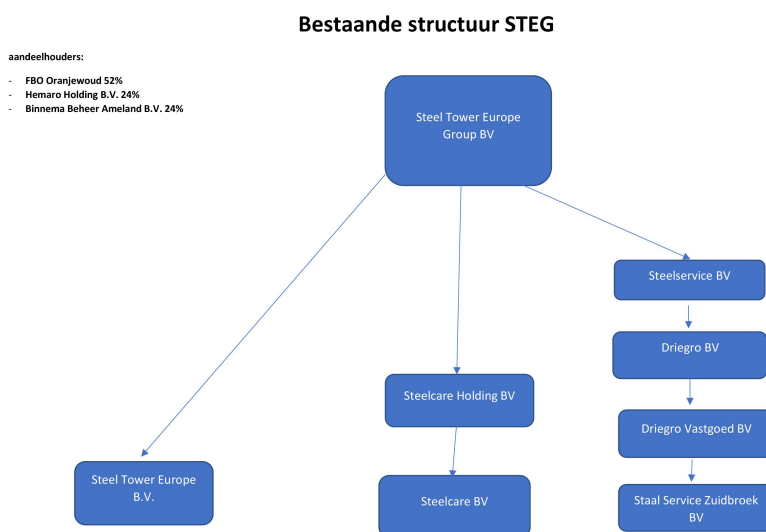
Bestaande structuur STEG

aandeelhouders:

- FBO Oranjewoud 52%
- Hemaro Holding B.V. 24%
- Binnema Beheer Ameland B.V. 24%

Steel Tower Europe Group BV

Steelservice BV

Driegro BV

Steelcare Holding BV

Driegro Vastgoed BV

Steel Tower Europe B.V.

Steelcare BV

Staal Service Zuidbroek BV